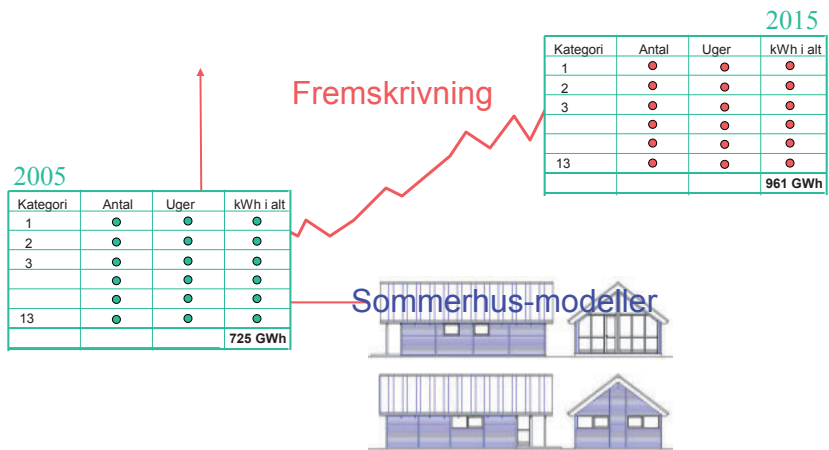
2015

| Kategori | Antal | Uger | kWh i alt |
|---|---|---|---|
| 1 | ● | ● | ● |
| 2 | ● | ● | ● |
| 3 | ● | ● | ● |
| | ● | ● | ● |
| | ● | ● | ● |
| 13 | ● | ● | ● |
| | | | 961 GWh |

Fremskrivning

2005

| Kategori | Antal | Uger | kWh i alt |
|---|---|---|---|
| 1 | ● | ● | ● |
| 2 | ● | ● | ● |
| 3 | ● | ● | ● |
| | ● | ● | ● |
| | ● | ● | ● |
| 13 | ● | ● | ● |
| | | | 725 GWh |

Sommerhus-modeller